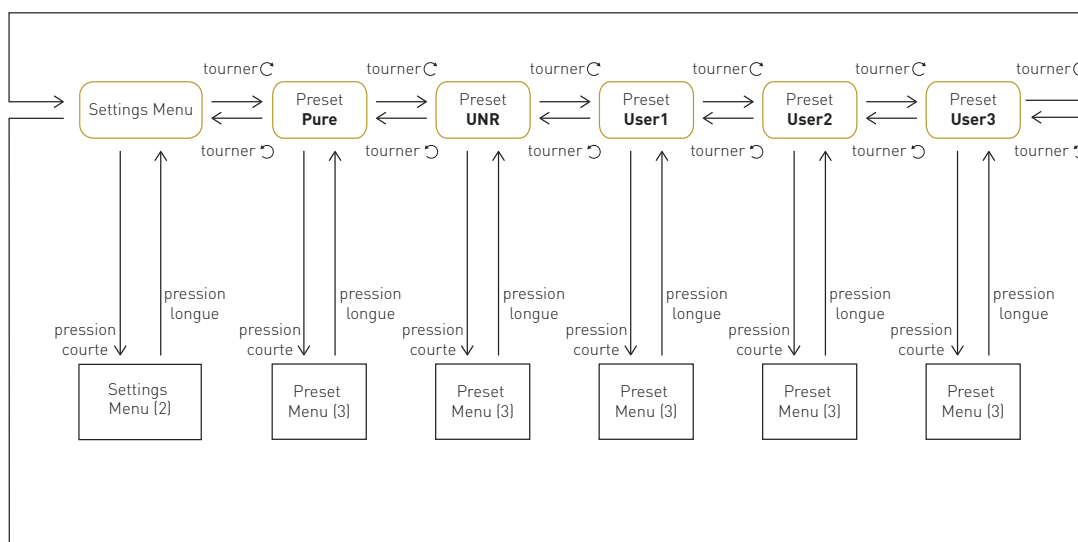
tourner tourner tourner tourner tourner tourner

Settings Menu

Preset Pure

Preset UNR

Preset User1

Preset User2

Preset User3

tourner tourner tourner tourner tourner tourner

pression courte

pression longue

pression courte

pression longue

pression courte

pression longue

pression courte

pression longue

pression courte

pression longue

pression courte

pression longue

Settings Menu (2)

Preset Menu (3)

Preset Menu (3)

Preset Menu (3)

Preset Menu (3)

Preset Menu (3)